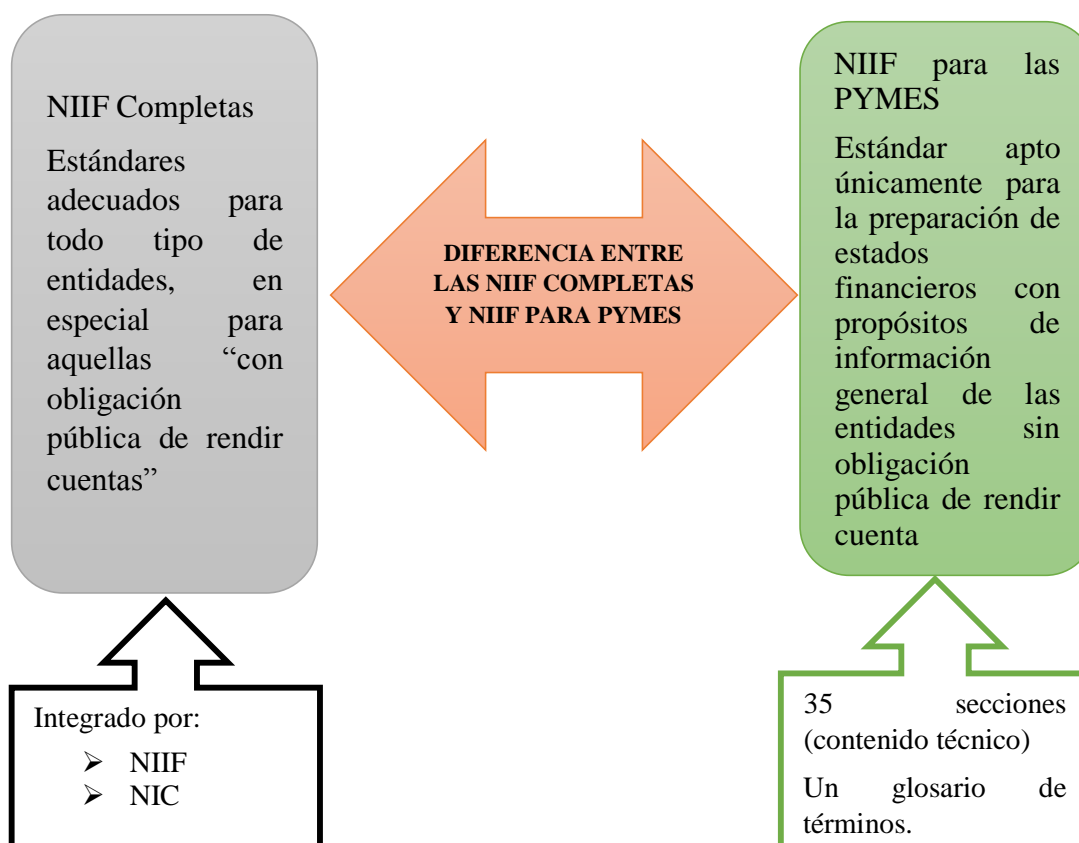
NIIF Completas

Estándares adecuados para todo tipo de entidades, en especial para aquellas "con obligación pública de rendir cuentas"

DIFERENCIA ENTRE LAS NIIF COMPLETAS Y NIIF PARA PYMES

NIIF para las PYMES

Estándar apto únicamente para la preparación de estados financieros con propósitos de información general de las entidades sin obligación pública de rendir cuenta

Integrado por:

- NIIF
- NIC

35 secciones (contenido técnico)

Un glosario de términos.